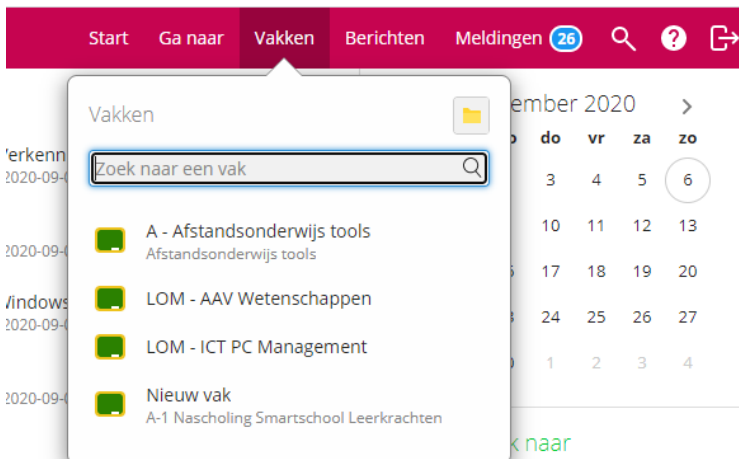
Start Ga naar Vakken Berichten Meldingen 26

Vakken

Zoek naar een vak

A - Afstandsonderwijs tools
Afstandsonderwijs tools

LOM - AAV Wetenschappen

LOM - ICT PC Management

Nieuw vak
A-1 Nascholing Smartschool Leerkrachten

Verkenn
2020-09-0

2020-09-0

Windows
2020-09-0

2020-09-0

ember 2020

| do | vr | za | zo |
|---|---|---|---|
| 3 | 4 | 5 | 6 |
| 10 | 11 | 12 | 13 |
| 17 | 18 | 19 | 20 |
| 24 | 25 | 26 | 27 |
| 1 | 2 | 3 | 4 |

k naar